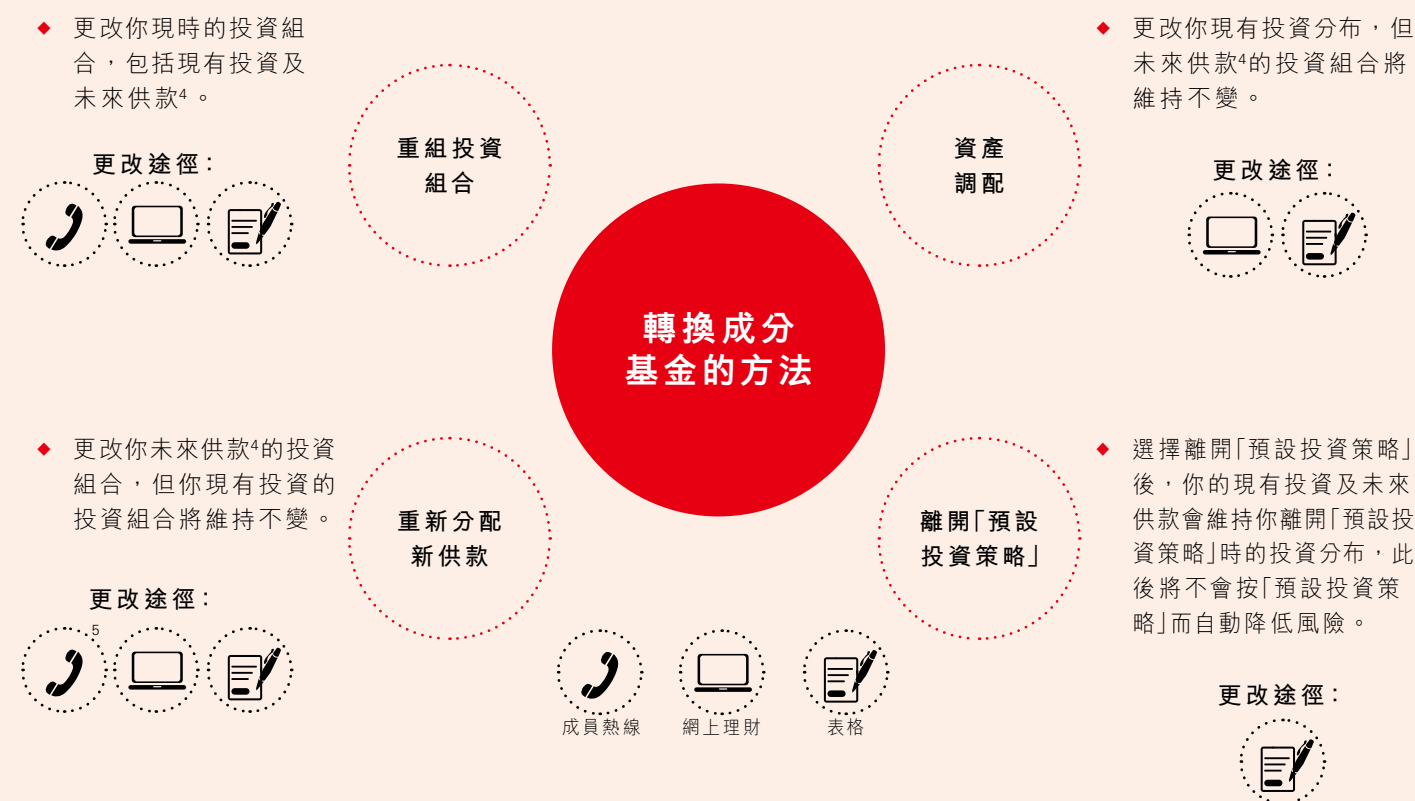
◆ 更改你現時的投資組合，包括現有投資及未來供款$^4$。

更改途徑：

重組投資組合

◆ 更改你現有投資分布，但未來供款$^4$的投資組合將維持不變。

更改途徑：

資產調配

轉換成分基金的方法

◆ 更改你未來供款$^4$的投資組合，但你現有投資的投資組合將維持不變。

更改途徑：

5

重新分配新供款

◆ 選擇離開「預設投資策略」後，你的現有投資及未來供款會維持你離開「預設投資策略」時的投資分布，此後將不會按「預設投資策略」而自動降低風險。

更改途徑：

離開「預設投資策略」

成員熱線 網上理財 表格